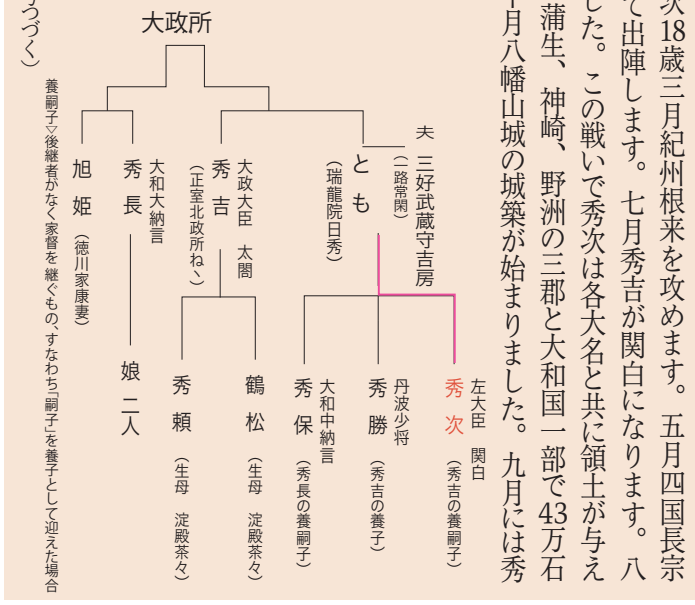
次18歳三月紀州根来を攻めます。五月四国長宗
て出陣します。七月秀吉が関白になります。八
した。この戦いで秀次は各大名と共に領土が与え
蒲生、神崎、野洲の三郡と大和国一部で43万石
月八幡山城の城築が始まりました。九月には秀

大政所

夫 三好武蔵守吉房（一路常閑）

とも（瑞龍院日秀）

大政大臣 太閤 秀吉（正室北政所ねゝ）

大和大納言 秀長

旭姫（徳川家康妻）

左大臣 関白 秀次（秀吉の養嗣子）

丹波少将 秀勝（秀吉の養子）

大和中納言 秀保（秀長の養嗣子）

鶴松（生母 淀殿茶々）

秀頼（生母 淀殿茶々）

娘 二人

養嗣子▽後継者がなく家督を継ぐもの、すなわち「嗣子」を養子として迎えた場合

うづく）